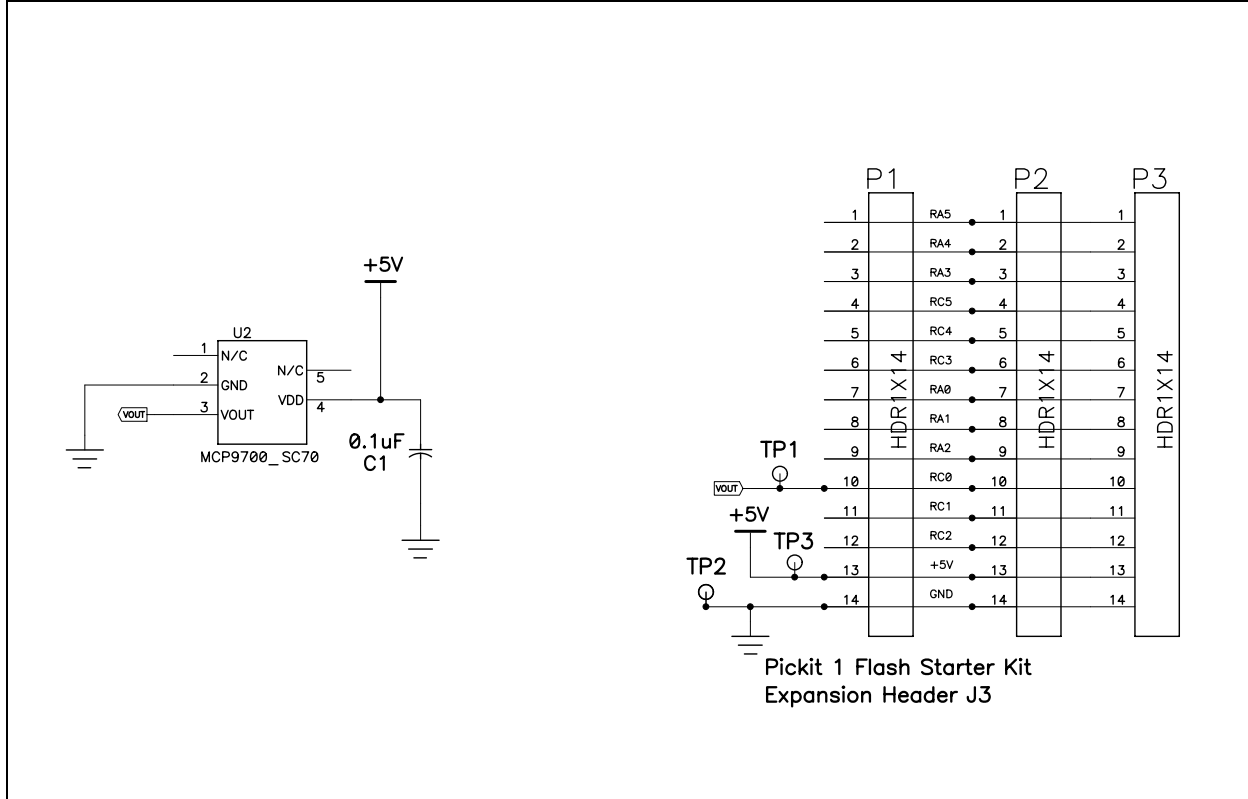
+5V

U2
1 N/C
2 GND
3 VOUT
VOUT
N/C 5
VDD 4
MCP9700_SC70

0.1uF
C1

P1 P2 P3

1 RA5 1 1
2 RA4 2 2
3 RA3 3 3
4 RC5 4 4
5 RC4 5 5
6 RC3 6 6
7 RA0 7 7
8 RA1 8 8
9 RA2 9 9
10 RC0 10 10
11 RC1 11 11
12 RC2 12 12
13 +5V 13 13
14 GND 14 14

HDR1X14
HDR1X14
HDR1X14

TP1
VOUT
+5V
TP3
TP2

Pickit 1 Flash Starter Kit
Expansion Header J3